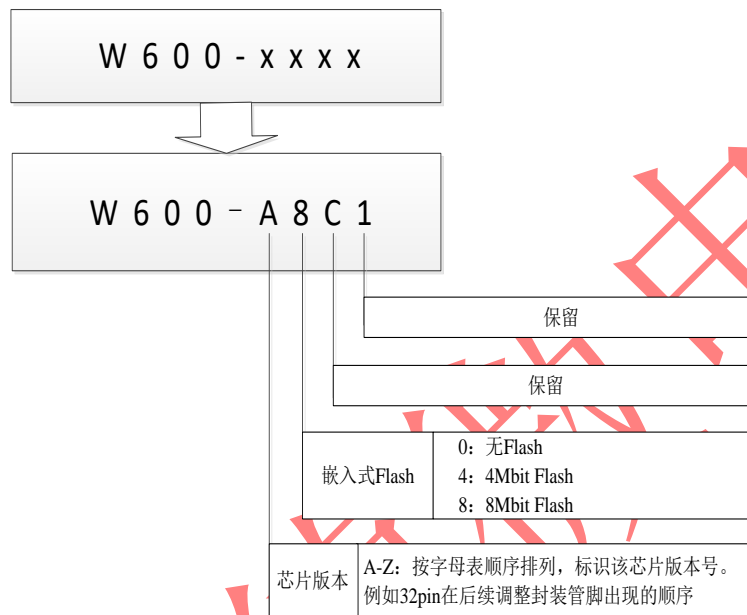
W600-xxxx

W600-A8C1

保留

保留

| 嵌入式Flash | 0：无Flash<br>4：4Mbit Flash<br>8：8Mbit Flash |
|---|---|

| 芯片版本 | A-Z：按字母表顺序排列，标识该芯片版本号。例如32pin在后续调整封装管脚出现的顺序 |
|---|---|